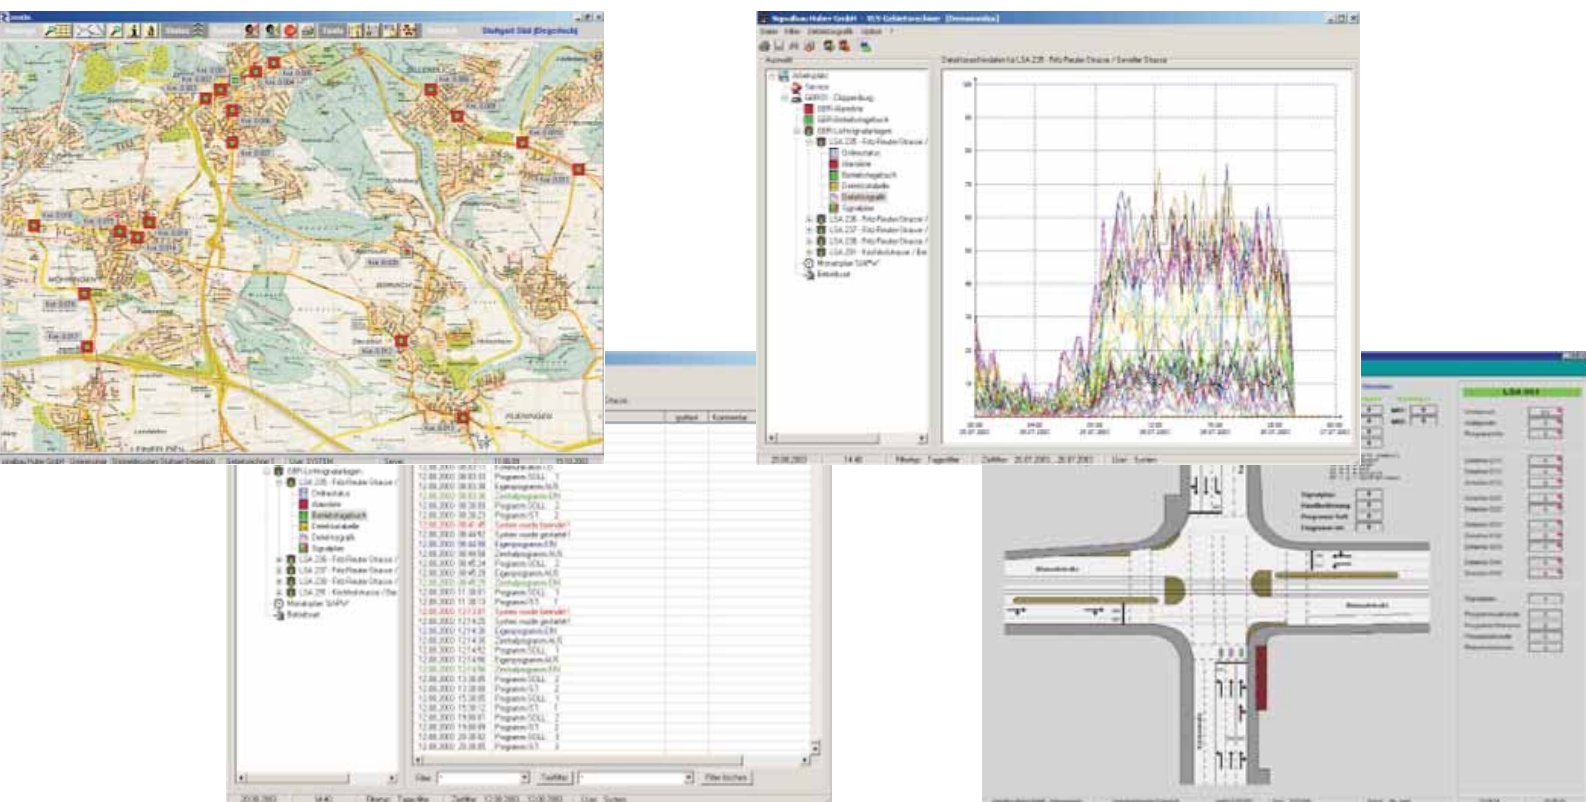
Stuttgart Süd (Degerloch)

Signalbau Huber GmbH - R/S Gebietsrechner [Demoanlage]

Auswahl

Arbeitsplatz
Service
GBR01 - Clipperdburg
GBR-Alarmliste
GBR-Betriebstagebuch
GBR-Lichtsignalanlagen
LSA 235 - Fritz-Reuter-Strasse /
Gerätestatus
Alarmliste
Betriebstagebuch
Detektorabelle
Detektorgrafik
Signalplan
LSA 236 - Fritz-Reuter-Strasse /
LSA 237 - Fritz-Reuter-Strasse /
LSA 238 - Fritz-Reuter-Strasse /
LSA 239 - Kirchholzstrasse / Be
Monatsplan "SAPV"
Betriebsart

Detektorzeitdaten für LSA 235 - Fritz-Reuter-Strasse / Semmler Strasse

GBR-Lichtsignalanlagen
LSA 235 - Fritz-Reuter-Strasse /
Gerätestatus
Alarmliste
Betriebstagebuch
Detektorabelle
Detektorgrafik
Signalplan
LSA 236 - Fritz-Reuter-Strasse /
LSA 237 - Fritz-Reuter-Strasse /
LSA 238 - Fritz-Reuter-Strasse /
LSA 239 - Kirchholzstrasse / Be
Monatsplan "SAPV"
Betriebsart

Programm SOLL
Eigenprogramm AUS
Zentralprogramm EIN
System wurde beendet
System wurde gestartet
Programm IST

Filter
Textfilter
Filter löschen

LSA 001